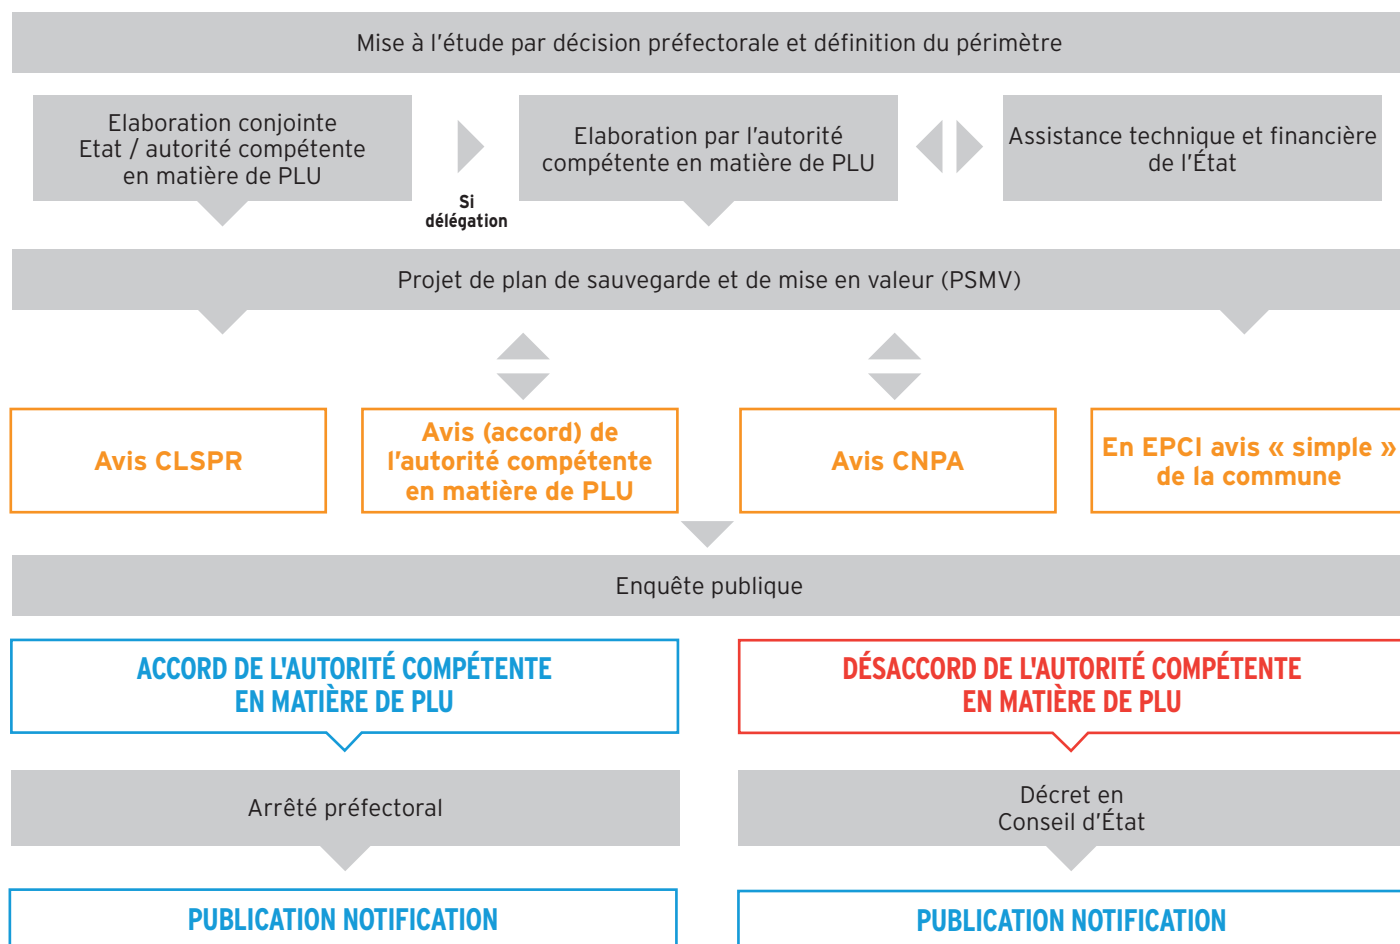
Mise à l'étude par décision préfectorale et définition du périmètre

Elaboration conjointe Etat / autorité compétente en matière de PLU

Si délégation

Elaboration par l'autorité compétente en matière de PLU

Assistance technique et financière de l'État

Projet de plan de sauvegarde et de mise en valeur (PSMV)

Avis CLSPR

Avis (accord) de l'autorité compétente en matière de PLU

Avis CNPA

En EPCI avis « simple » de la commune

Enquête publique

ACCORD DE L'AUTORITÉ COMPÉTENTE EN MATIÈRE DE PLU

DÉSACCORD DE L'AUTORITÉ COMPÉTENTE EN MATIÈRE DE PLU

Arrêté préfectoral

Décret en Conseil d'État

PUBLICATION NOTIFICATION

PUBLICATION NOTIFICATION